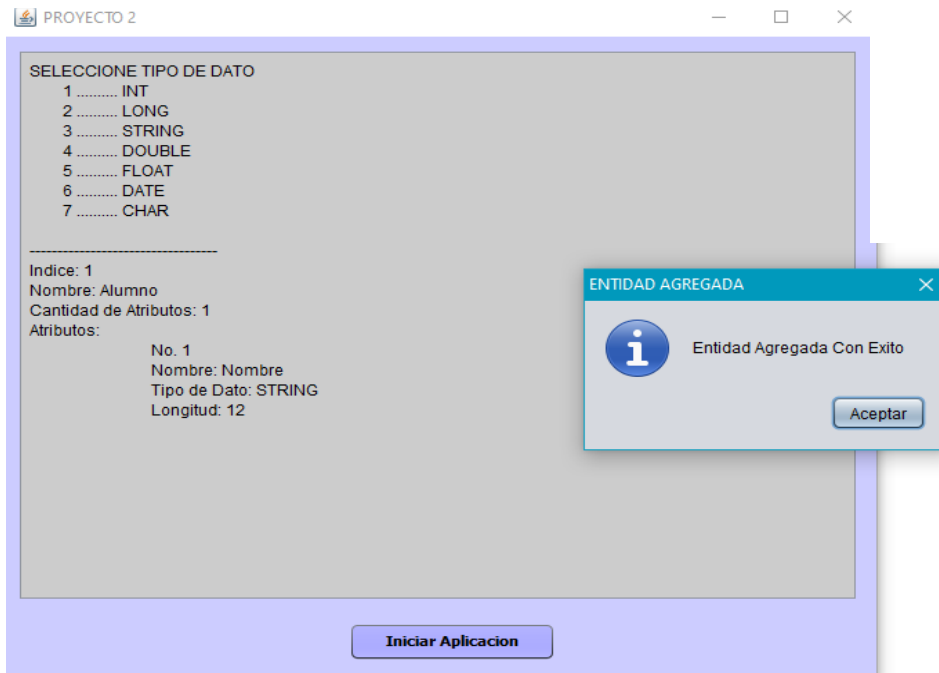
PROYECTO 2

SELECCIONE TIPO DE DATO
1 .......... INT
2 .......... LONG
3 .......... STRING
4 .......... DOUBLE
5 .......... FLOAT
6 .......... DATE
7 .......... CHAR

----------------------------------
Indice: 1
Nombre: Alumno
Cantidad de Atributos: 1
Atributos:
No. 1
Nombre: Nombre
Tipo de Dato: STRING
Longitud: 12

ENTIDAD AGREGADA
Entidad Agregada Con Exito
Aceptar

Iniciar Aplicacion